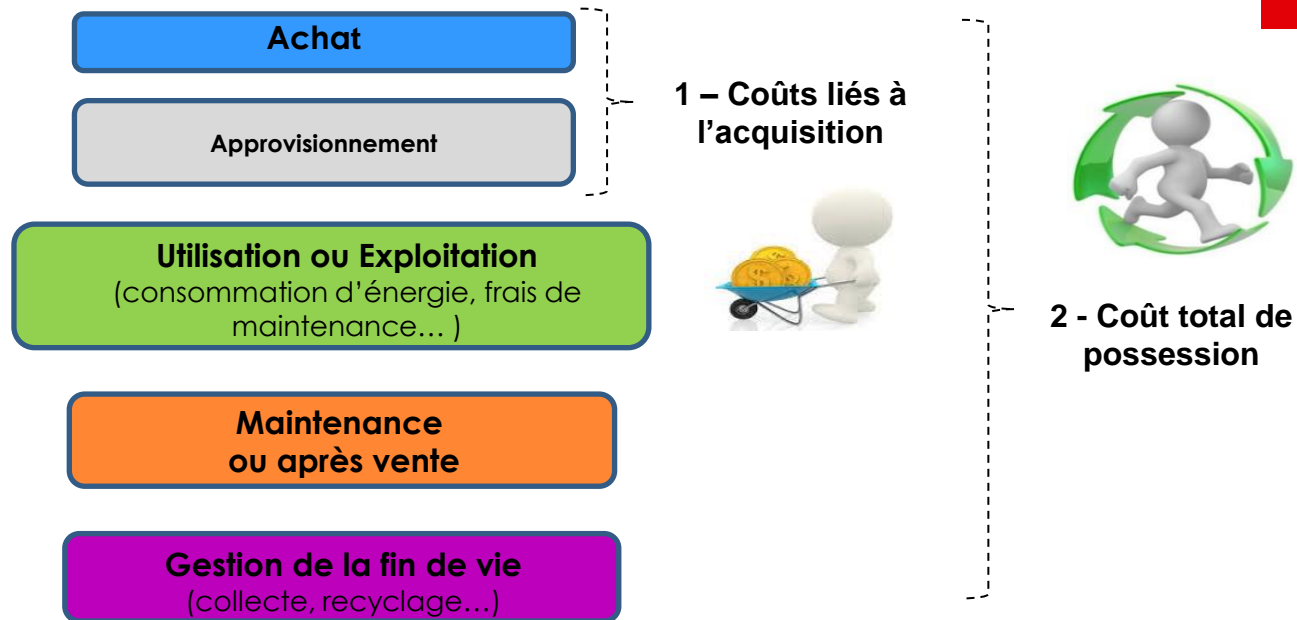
Achat

Approvisionnement

1 – Coûts liés à l’acquisition

Utilisation ou Exploitation
(consommation d’énergie, frais de maintenance… )

2 - Coût total de possession

Maintenance
ou après vente

Gestion de la fin de vie
(collecte, recyclage…)